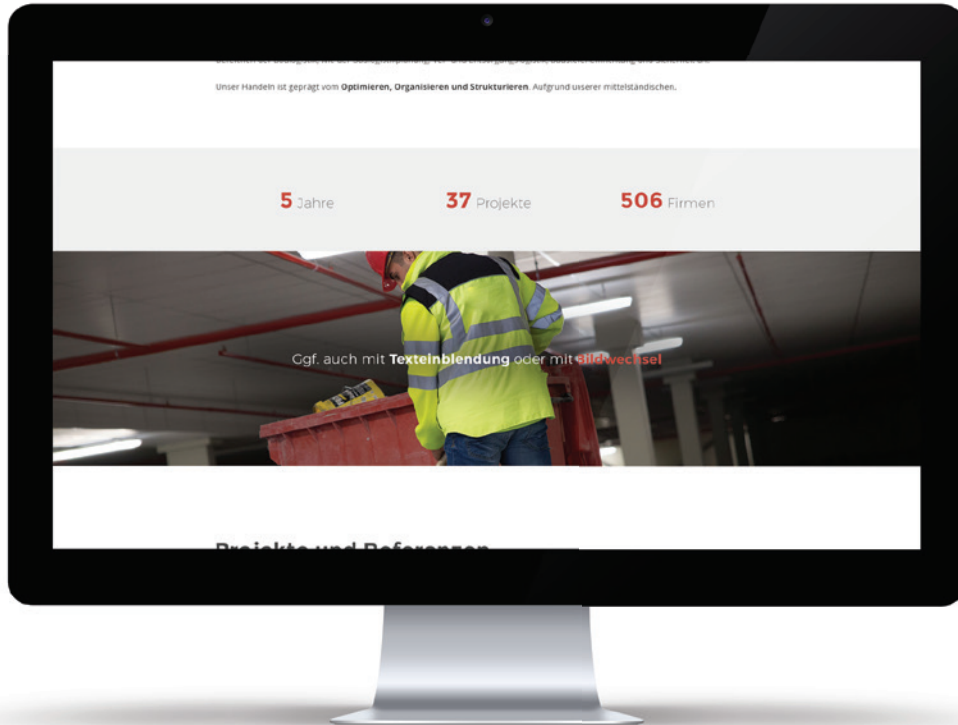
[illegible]

Unser Handeln ist geprägt vom **Optimieren, Organisieren und Strukturieren**. Aufgrund unserer mittelständischen.

**5** Jahre **37** Projekte **506** Firmen

Ggf. auch mit **Texteinblendung** oder mit **Bildwechsel**

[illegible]